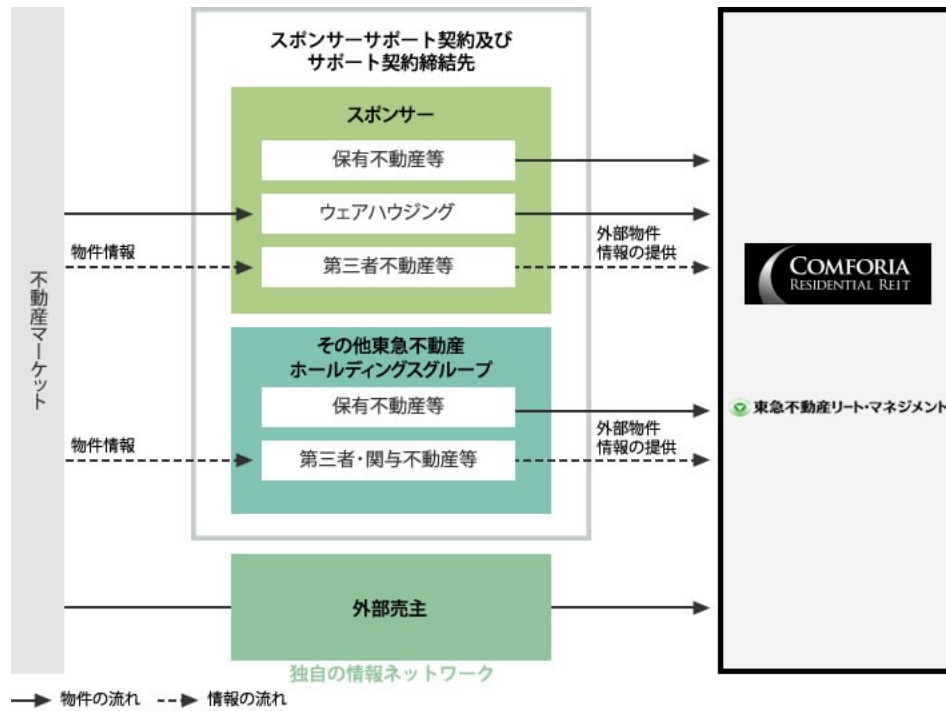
不動産マーケット

スポンサーサポート契約及び
サポート契約締結先

スポンサー

保有不動産等

ウェアハウジング

物件情報

第三者不動産等

外部物件
情報の提供

その他東急不動産
ホールディングスグループ

保有不動産等

物件情報

第三者・関与不動産等

外部物件
情報の提供

外部売主

独自の情報ネットワーク

COMFORIA
RESIDENTIAL REIT

東急不動産リート・マネジメント

物件の流れ　情報の流れ